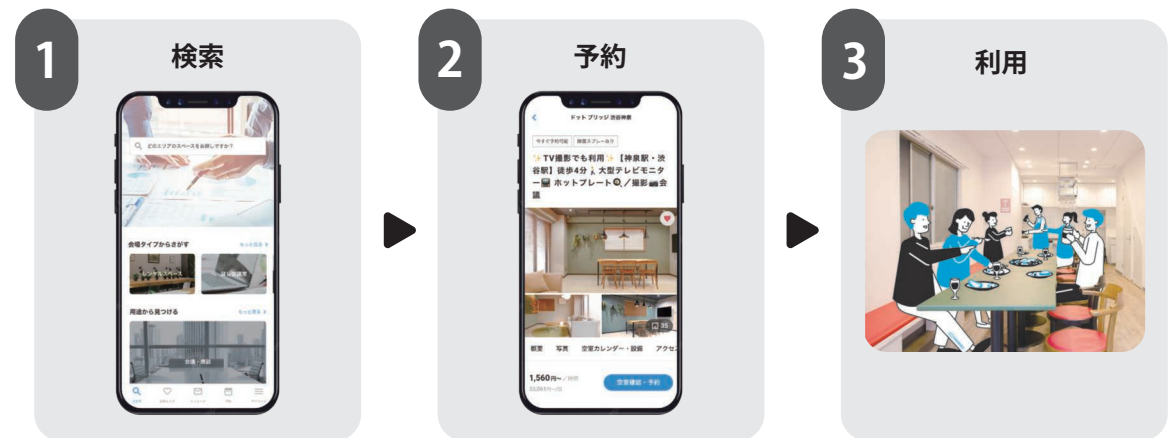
1 検索

どのエリアのスペースをお探しですか？

会場タイプからさがす もっと見る

レンタルスペース 貸し会議室

用途から見つける もっと見る

会議・商談

2 予約

ドットブリッジ 渋谷神泉

今すぐ予約可能 除菌スプレーあり

✨TV撮影でも利用✨【神泉駅・渋谷駅】徒歩4分🚶大型テレビモニター📺 ホットプレート🍳／撮影📷会議

35

概要 写真 空室カレンダー・設備 アクセス

1,560円〜／時間

空室確認・予約

3 利用